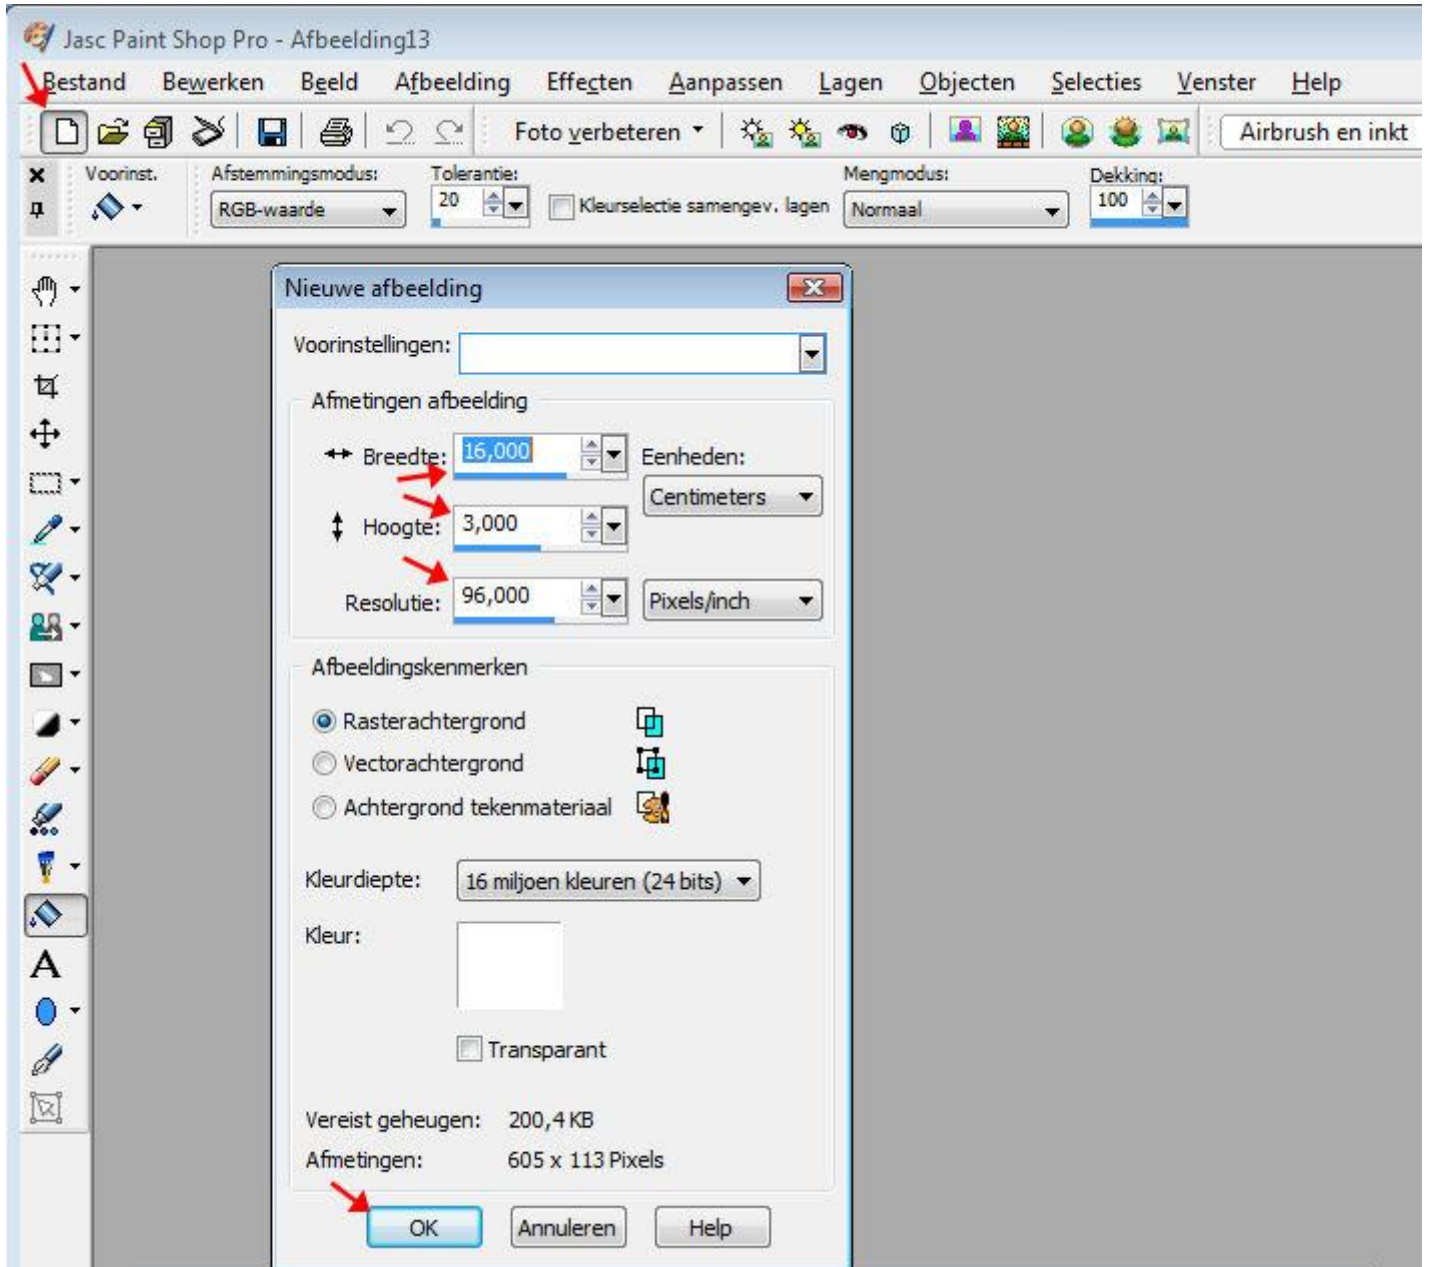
Jasc Paint Shop Pro - Afbeelding13

Bestand Bewerken Beeld Afbeelding Effecten Aanpassen Lagen Objecten Selecties Venster Help

Foto verbeteren

Airbrush en inkt

Voorinst.

Afstemmingsmodus:

RGB-waarde

Tolerantie:

20

Kleurselectie samengev. lagen

Mengmodus:

Normaal

Dekking:

100

Nieuwe afbeelding

Voorinstellingen:

Afmetingen afbeelding

Breedte: 16,000

Eenheden:

Centimeters

Hoogte: 3,000

Resolutie: 96,000

Pixels/inch

Afbeeldingskenmerken

Rasterachtergrond

Vectorachtergrond

Achtergrond tekenmateriaal

Kleurdiepte: 16 miljoen kleuren (24 bits)

Kleur:

Transparant

Vereist geheugen: 200,4 KB

Afmetingen: 605 x 113 Pixels

OK Annuleren Help

A